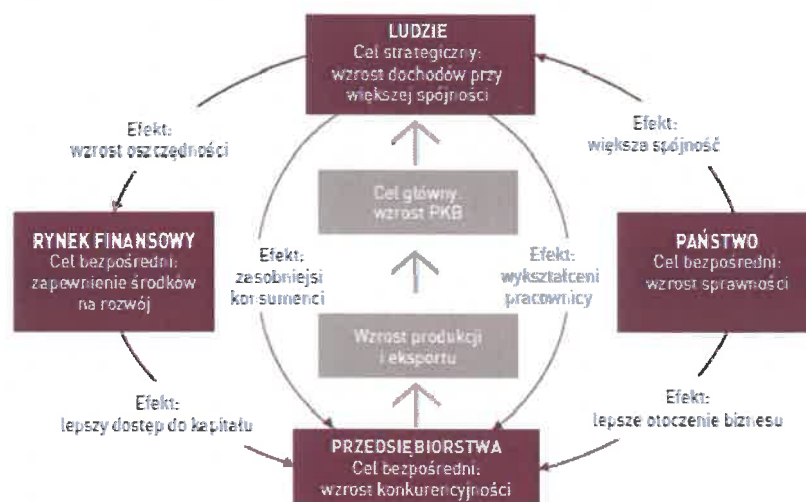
LUDZIE
Cel strategiczny: wzrost dochodów przy większej spójności

Efekt: wzrost oszczędności

Efekt: większa spójność

Cel główny: wzrost PKB

RYNEK FINANSOWY
Cel bezpośredni: zapewnienie środków na rozwój

Efekt: zasobniejsi konsumenci

Efekt: wykształceni pracownicy

PAŃSTWO
Cel bezpośredni: wzrost sprawności

Wzrost produkcji i eksportu

Efekt: lepszy dostęp do kapitału

Efekt: lepsze otoczenie biznesu

PRZEDSIĘBIORSTWA
Cel bezpośredni: wzrost konkurencyjności